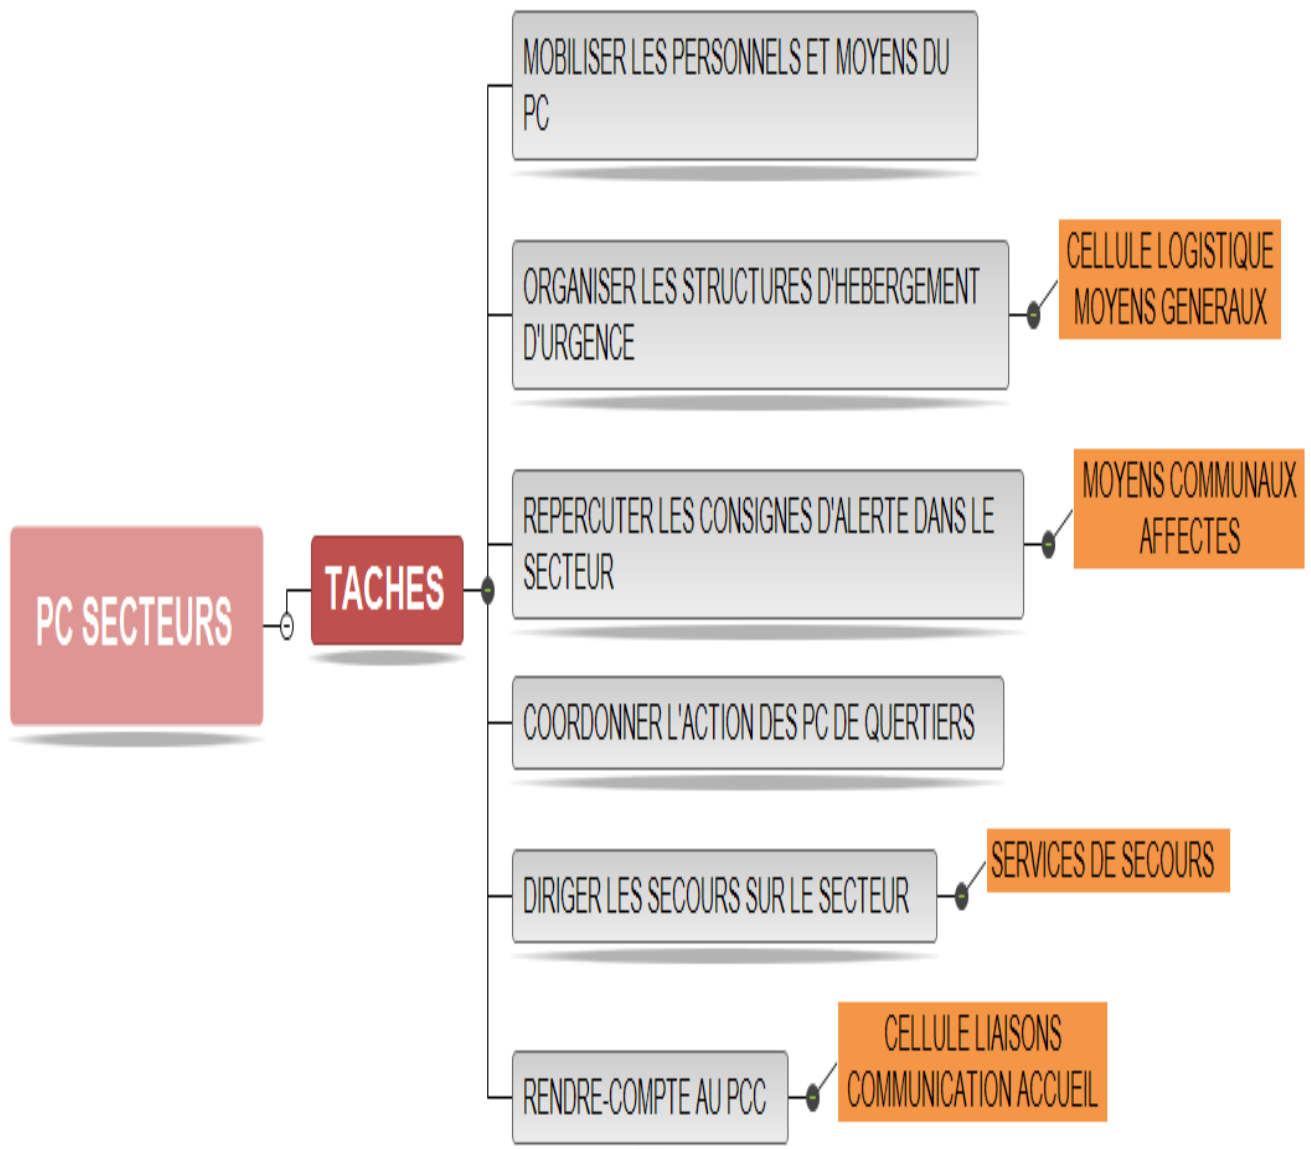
PC SECTEURS

TACHES

MOBILISER LES PERSONNELS ET MOYENS DU PC

ORGANISER LES STRUCTURES D'HEBERGEMENT D'URGENCE

CELLULE LOGISTIQUE MOYENS GENERAUX

REPERCUTER LES CONSIGNES D'ALERTE DANS LE SECTEUR

MOYENS COMMUNAUX AFFECTES

COORDONNER L'ACTION DES PC DE QUERTIERS

DIRIGER LES SECOURS SUR LE SECTEUR

SERVICES DE SECOURS

RENDRE-COMPTE AU PCC

CELLULE LIAISONS COMMUNICATION ACCUEIL